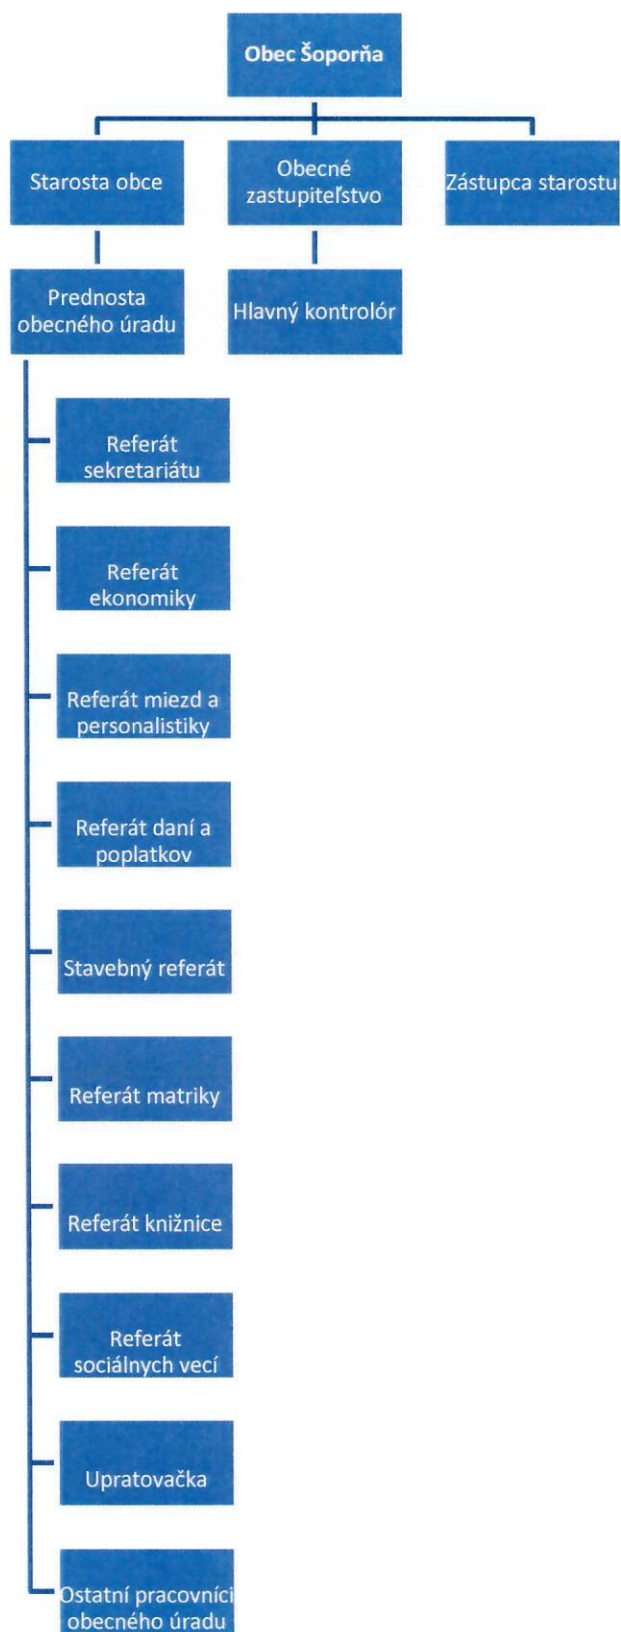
Obec Šoporňa

Starosta obce

Obecné zastupiteľstvo

Zástupca starostu

Prednosta obecného úradu

Hlavný kontrolór

Referát sekretariátu

Referát ekonomiky

Referát miezd a personalistiky

Referát daní a poplatkov

Stavebný referát

Referát matriky

Referát knižnice

Referát sociálnych vecí

Upratovačka

Ostatní pracovníci obecného úradu